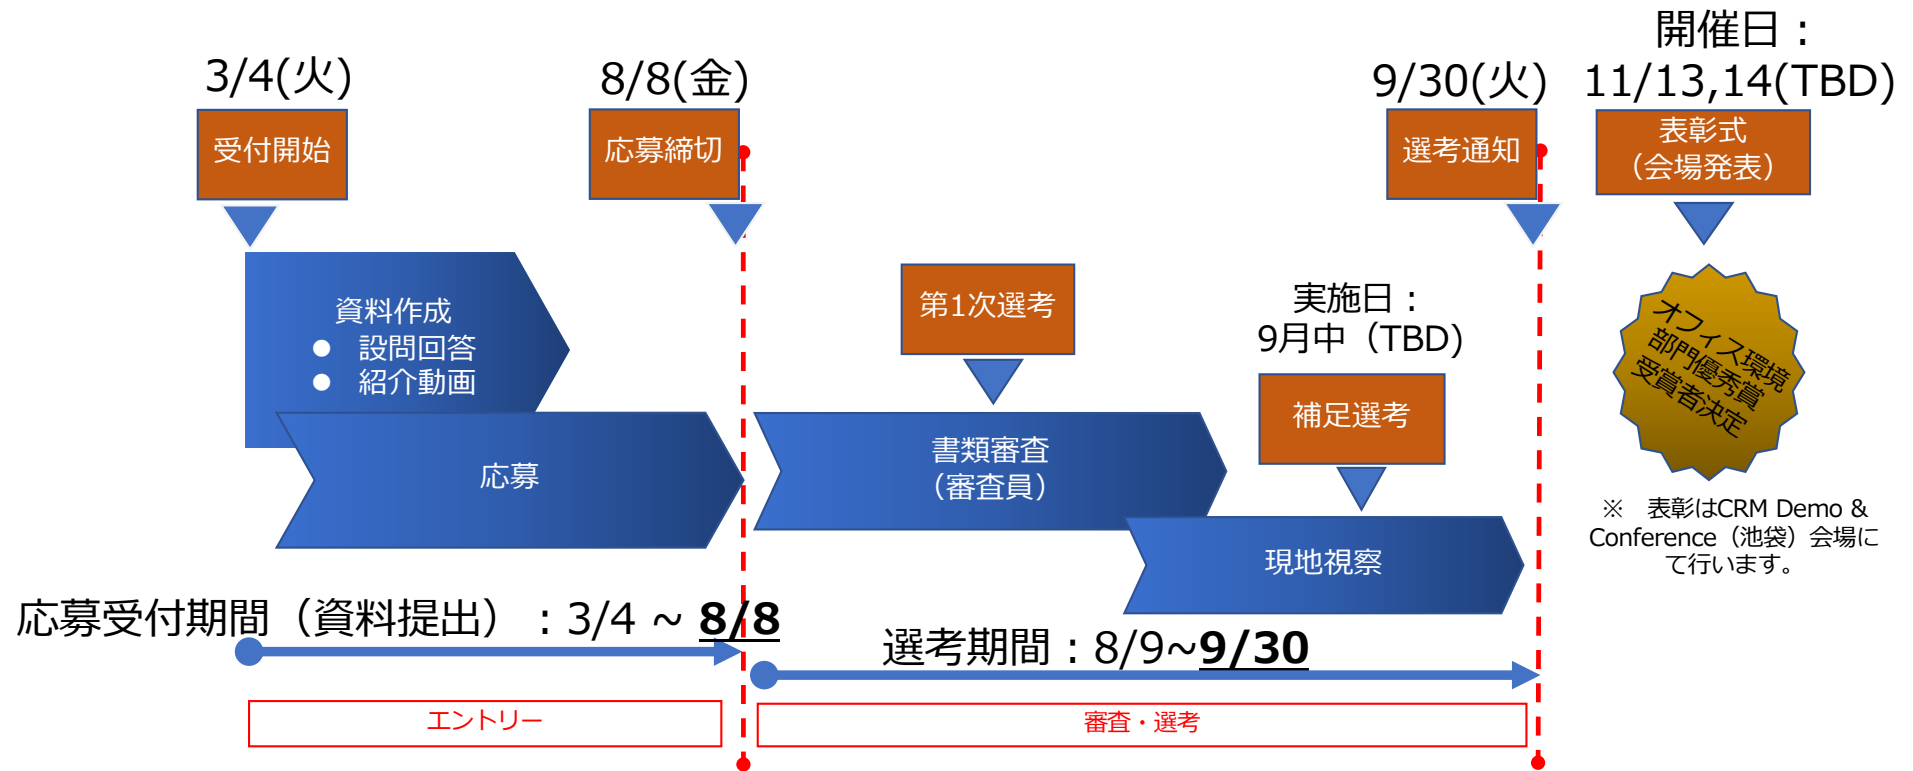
3/4(火)

受付開始

8/8(金)

応募締切

9/30(火)

選考通知

開催日：
11/13,14(TBD)

表彰式
（会場発表）

資料作成
● 設問回答
● 紹介動画

応募

第1次選考

書類審査
（審査員）

実施日：
9月中（TBD）

補足選考

現地視察

オフィス環境
部門優秀賞
受賞者決定

※ 表彰はCRM Demo & Conference（池袋）会場にて行います。

応募受付期間（資料提出）：3/4 ~ 8/8

選考期間：8/9~9/30

エントリー

審査・選考